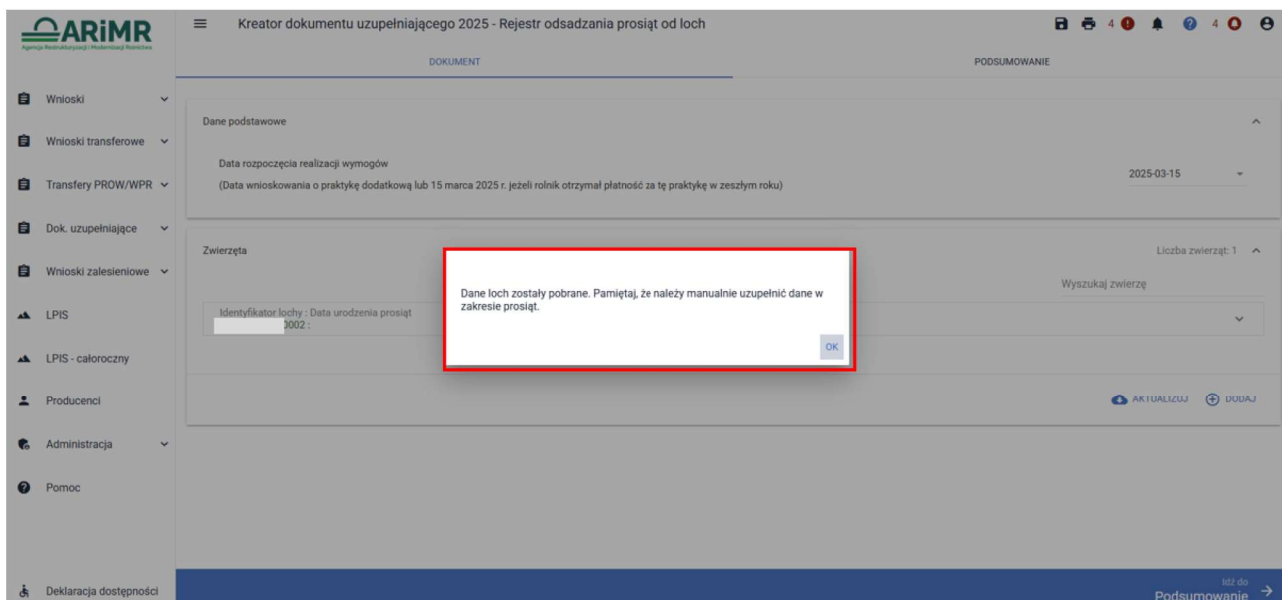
ARiMR
Agencja Restrukturyzacji i Modernizacji Rolnictwa

Kreator dokumentu uzupełniającego 2025 - Rejestr odsadzania prosiąt od loch

4 4

DOKUMENT
PODSUMOWANIE

Wnioski
Wnioski transferowe
Transfery PROW/WPR
Dok. uzupełniające
Wnioski zalesieniowe
LPIS
LPIS - całoroczny
Producenci
Administracja
Pomoc
Deklaracja dostępności

Dane podstawowe

Data rozpoczęcia realizacji wymogów
(Data wnioskowania o praktykę dodatkową lub 15 marca 2025 r. jeżeli rolnik otrzymał płatność za tę praktykę w zeszłym roku)

2025-03-15

Zwierzęta

Liczba zwierząt: 1

Wyszukaj zwierzę

Identyfikator lochy : Data urodzenia prosiąt
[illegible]0002 :

Dane loch zostały pobrane. Pamiętaj, że należy manualnie uzupełnić dane w zakresie prosiąt.

OK

AKTUALIZUJ
DODAJ

Idź do
Podsumowanie